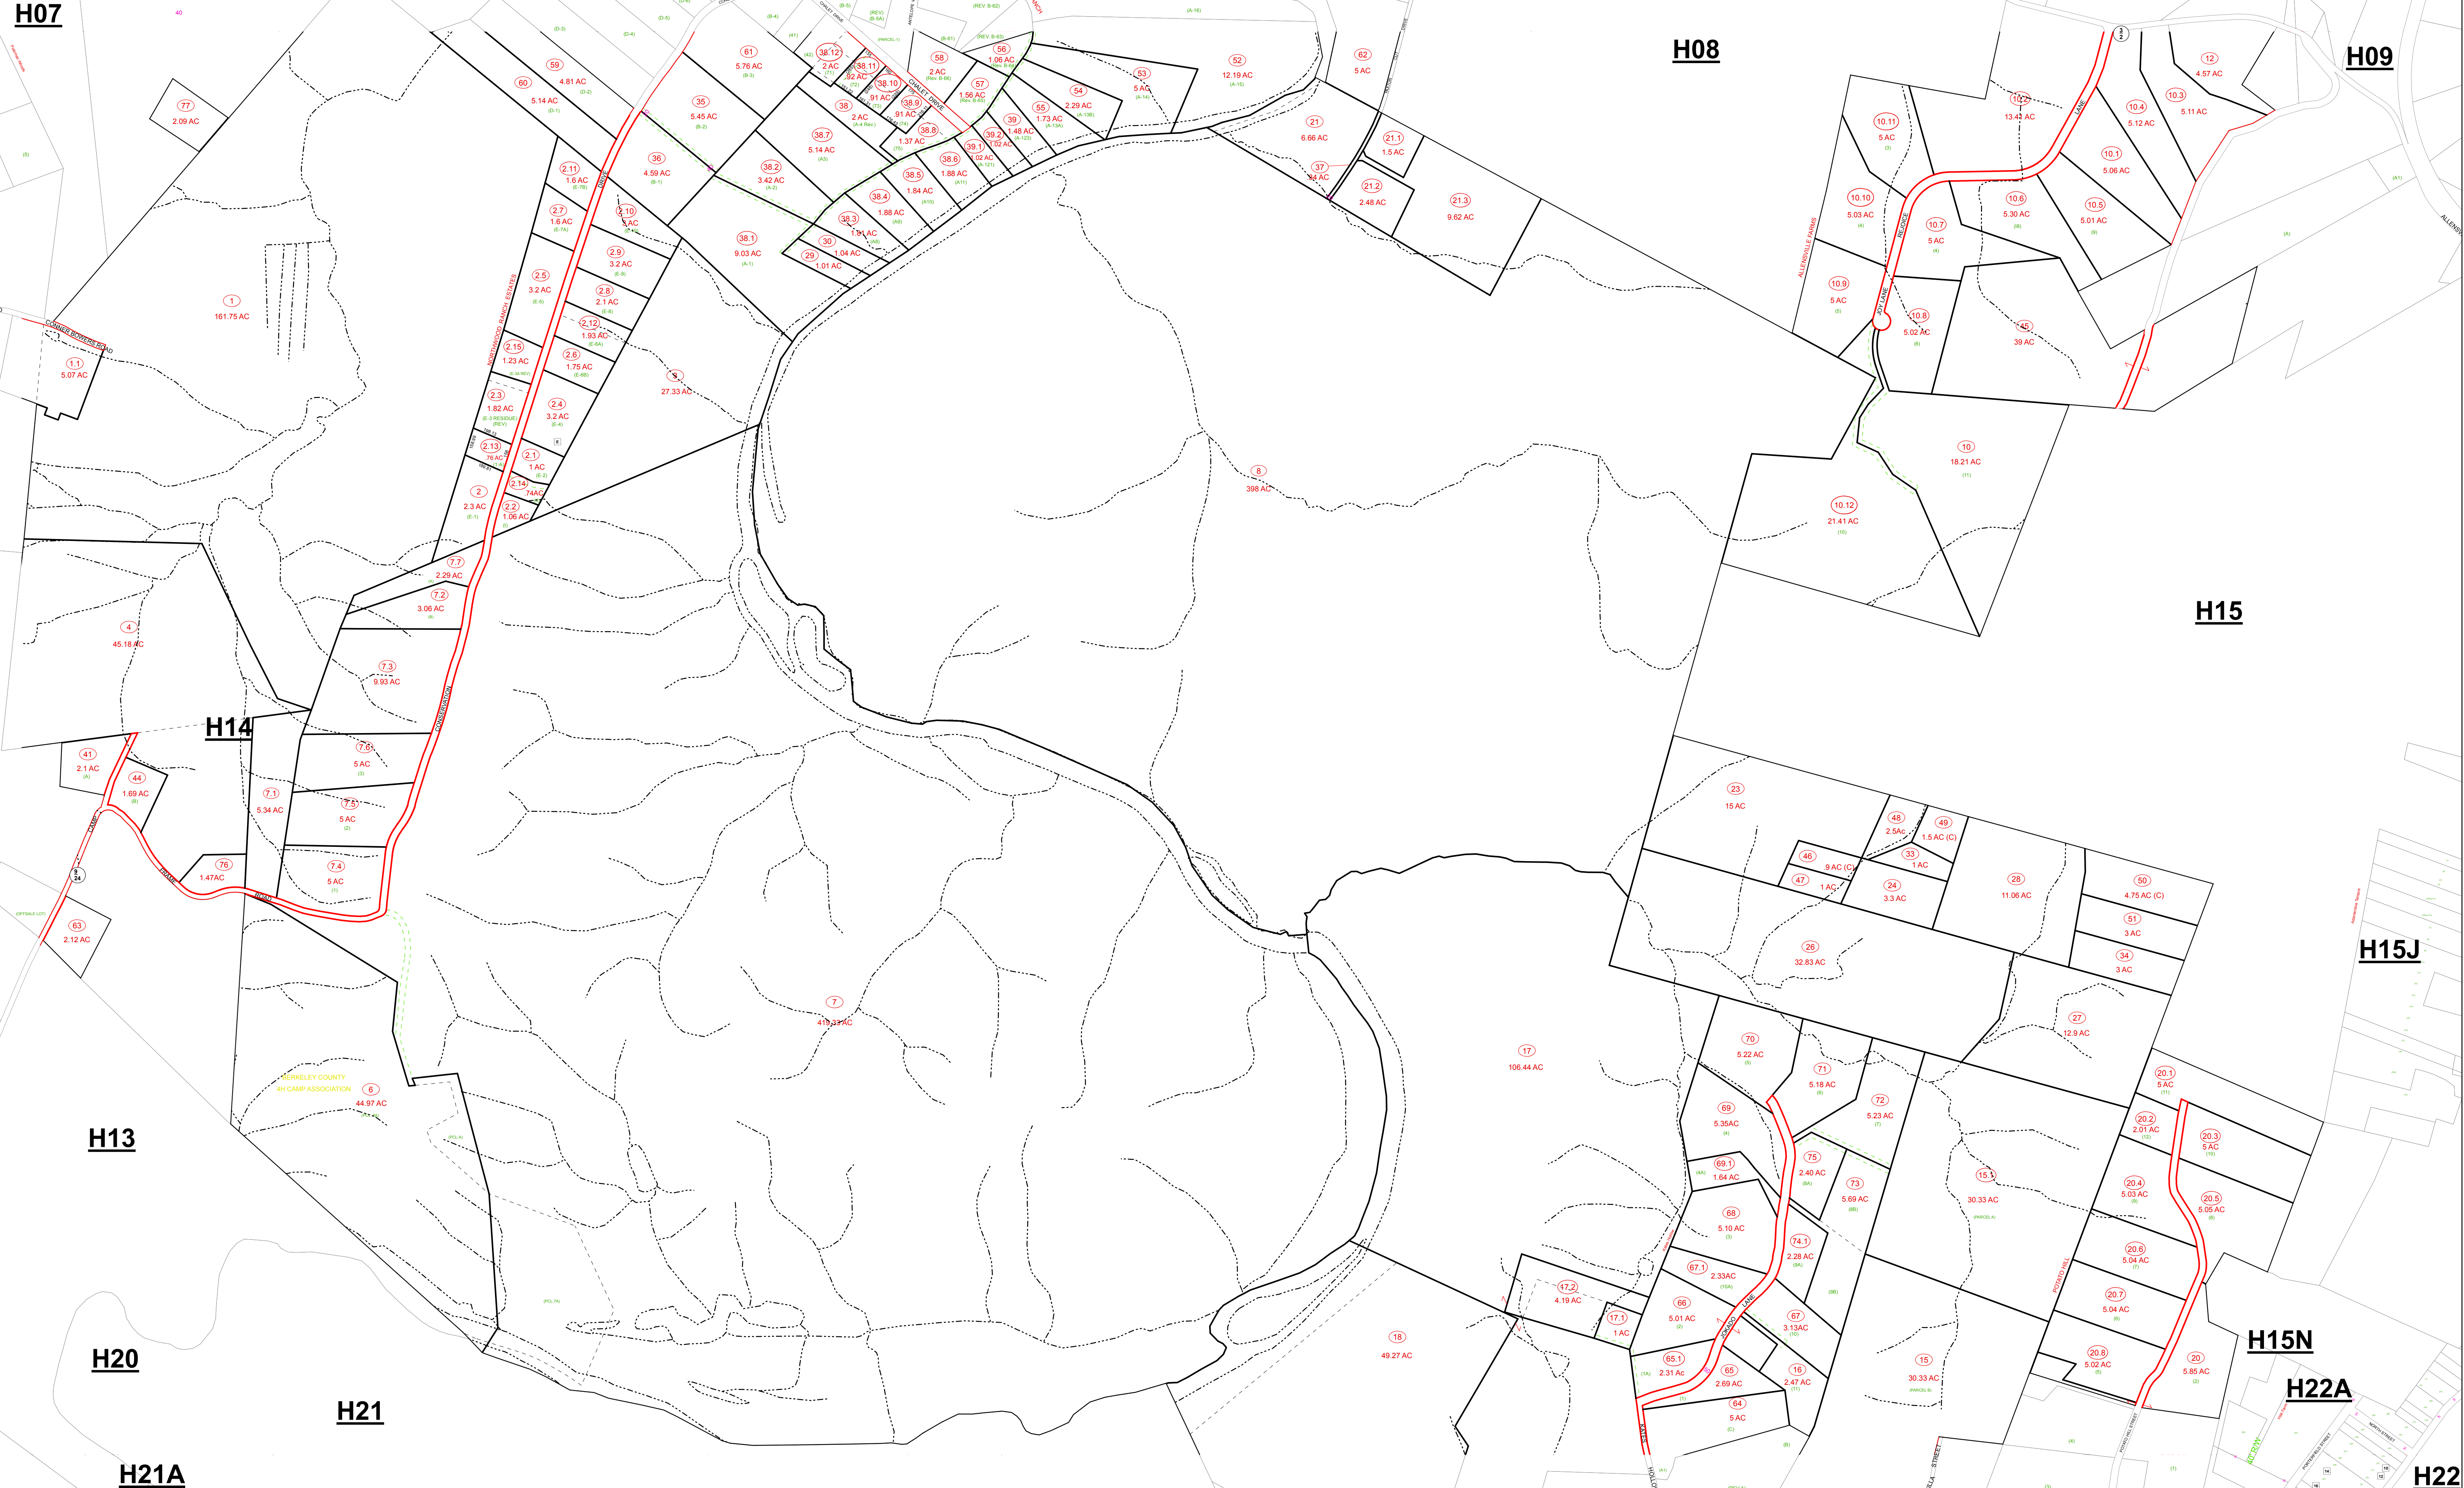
H07

H08

H09

H14

H15

H15J

H13

H20

H21

H21A

H15N

H22A

H22

77
2.09 AC

1
161.75 AC

1.1
5.07 AC

4
45.18 AC

41
2.1 AC

44
1.69 AC

76
1.47AC

63
2.12 AC

60
5.14 AC

59
4.81 AC

61
5.76 AC

35
5.45 AC

36
4.59 AC

38.12
2 AC

38.11
.92 AC

38.10
.91 AC

38.9
.91 AC

38
2 AC

38.8
1.37 AC

38.7
5.14 AC

38.2
3.42 AC

38.1
9.03 AC

38.6
1.88 AC

38.5
1.84 AC

38.4
1.88 AC

38.3
1.01 AC

30
.04 AC

29
1.01 AC

58
2 AC

56
1.06 AC

57
1.56 AC

39.2
1.02 AC

39.1
1.02 AC

39
1.48 AC

55
1.73 AC

54
2.29 AC

53
5 AC

52
12.19 AC

62
5 AC

21
6.66 AC

21.1
1.5 AC

37
.4 AC

21.2
2.48 AC

21.3
9.62 AC

2.11
1.6 AC

2.10
1 AC

2.7
1.6 AC

2.9
3.2 AC

2.5
3.2 AC

2.8
2.1 AC

2.12
1.93 AC

2.15
1.23 AC

2.6
1.75 AC

2.3
1.82 AC

2.4
3.2 AC

2.13
.76 AC

2.1
1 AC

2.14
.74AC

2
2.3 AC

2.2
1.06 AC

9
27.33 AC

7.7
2.29 AC

7.2
3.06 AC

7.3
9.93 AC

7.6
5 AC

7.1
5.34 AC

7.5
5 AC

7.4
5 AC

7
418.33 AC

6
44.97 AC

BERKELEY COUNTY
4H CAMP ASSOCIATION

8
398 AC

10.11
5 AC

10.2
13.43 AC

12
4.57 AC

10.3
5.11 AC

10.4
5.12 AC

10.1
5.06 AC

10.10
5.03 AC

10.6
5.30 AC

10.5
5.01 AC

10.7
5 AC

10.9
5 AC

10.8
5.02 AC

45
39 AC

10
18.21 AC

10.12
21.41 AC

23
15 AC

48
2.5AC

49
1.5 AC (C)

46
.9 AC (C)

33
1 AC

47
1 AC

24
3.3 AC

28
11.06 AC

50
4.75 AC (C)

51
3 AC

34
3 AC

26
32.83 AC

27
12.9 AC

17
106.44 AC

70
5.22 AC

71
5.18 AC

72
5.23 AC

69
5.35AC

69.1
1.64 AC

75
2.40 AC

73
5.69 AC

68
5.10 AC

74.1
2.28 AC

67.1
2.33AC

17.2
4.19 AC

17.1
1 AC

66
5.01 AC

67
3.13AC

65.1
2.31 AC

65
2.69 AC

16
2.47 AC

64
5 AC

18
49.27 AC

15.1
30.33 AC

15
30.33 AC

20.1
5 AC

20.2
2.01 AC

20.3
5 AC

20.4
5.03 AC

20.5
5.05 AC

20.6
5.04 AC

20.7
5.04 AC

20.8
5.02 AC

20
5.85 AC

CONNER BOWERS ROAD

NORTHWOOD FAMILY ESTATES

CONSERVATION

CHALET DRIVE

DRIVE

ALLENDALE FARMS

REDEAGLE

JOY LANE

LANE

PAWNEE

ROAD

POTATO HILL

KATES

HOLLOW

LANE

STREET

NORTH STREET